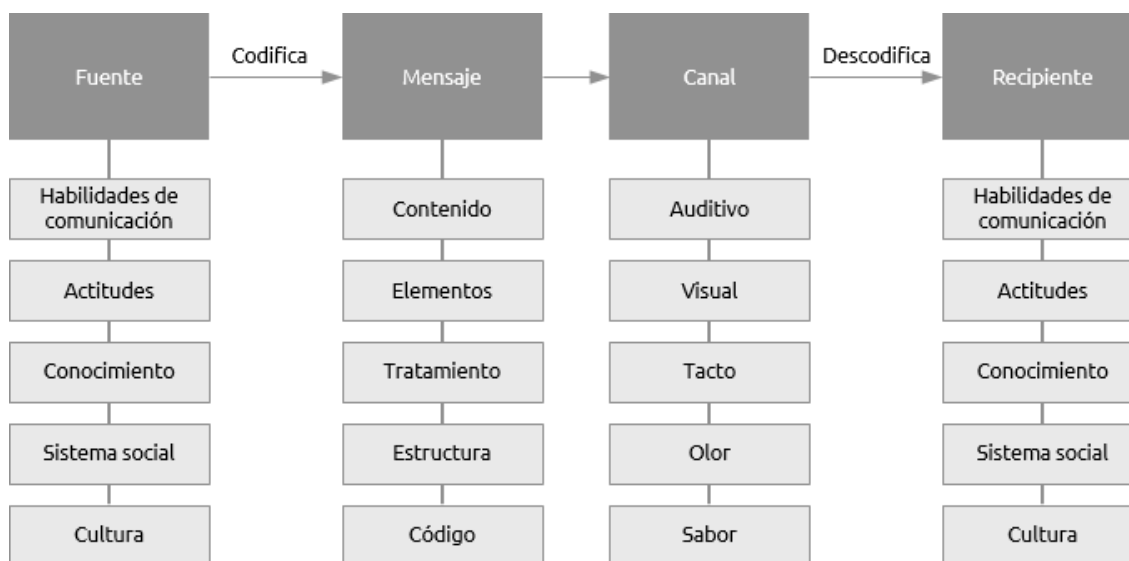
Fuente

Codifica

Mensaje

Canal

Descodifica

Recipiente

Habilidades de comunicación

Actitudes

Conocimiento

Sistema social

Cultura

Contenido

Elementos

Tratamiento

Estructura

Código

Auditivo

Visual

Tacto

Olor

Sabor

Habilidades de comunicación

Actitudes

Conocimiento

Sistema social

Cultura